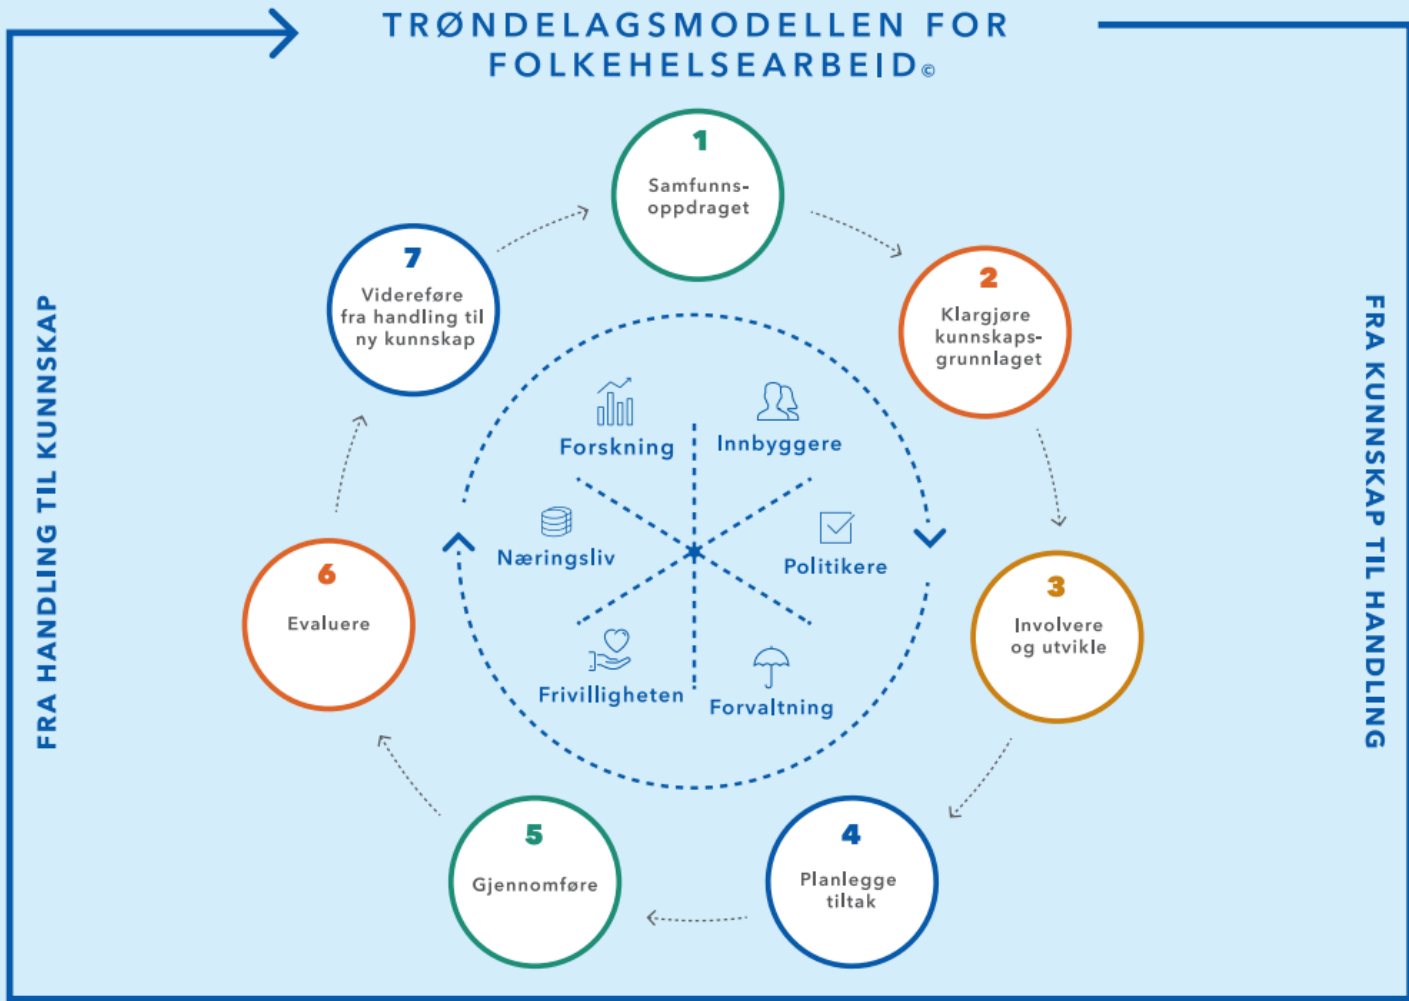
TRØNDELAGSMODELLEN FOR FOLKEHELSEARBEID©

FRA HANDLING TIL KUNNSKAP

FRA KUNNSKAP TIL HANDLING

1
Samfunnsoppdraget

2
Klargjøre kunnskapsgrunnlaget

3
Involvere og utvikle

4
Planlegge tiltak

5
Gjennomføre

6
Evaluere

7
Videreføre fra handling til ny kunnskap

Forskning

Innbyggere

Næringsliv

Politikere

Frivilligheten

Forvaltning